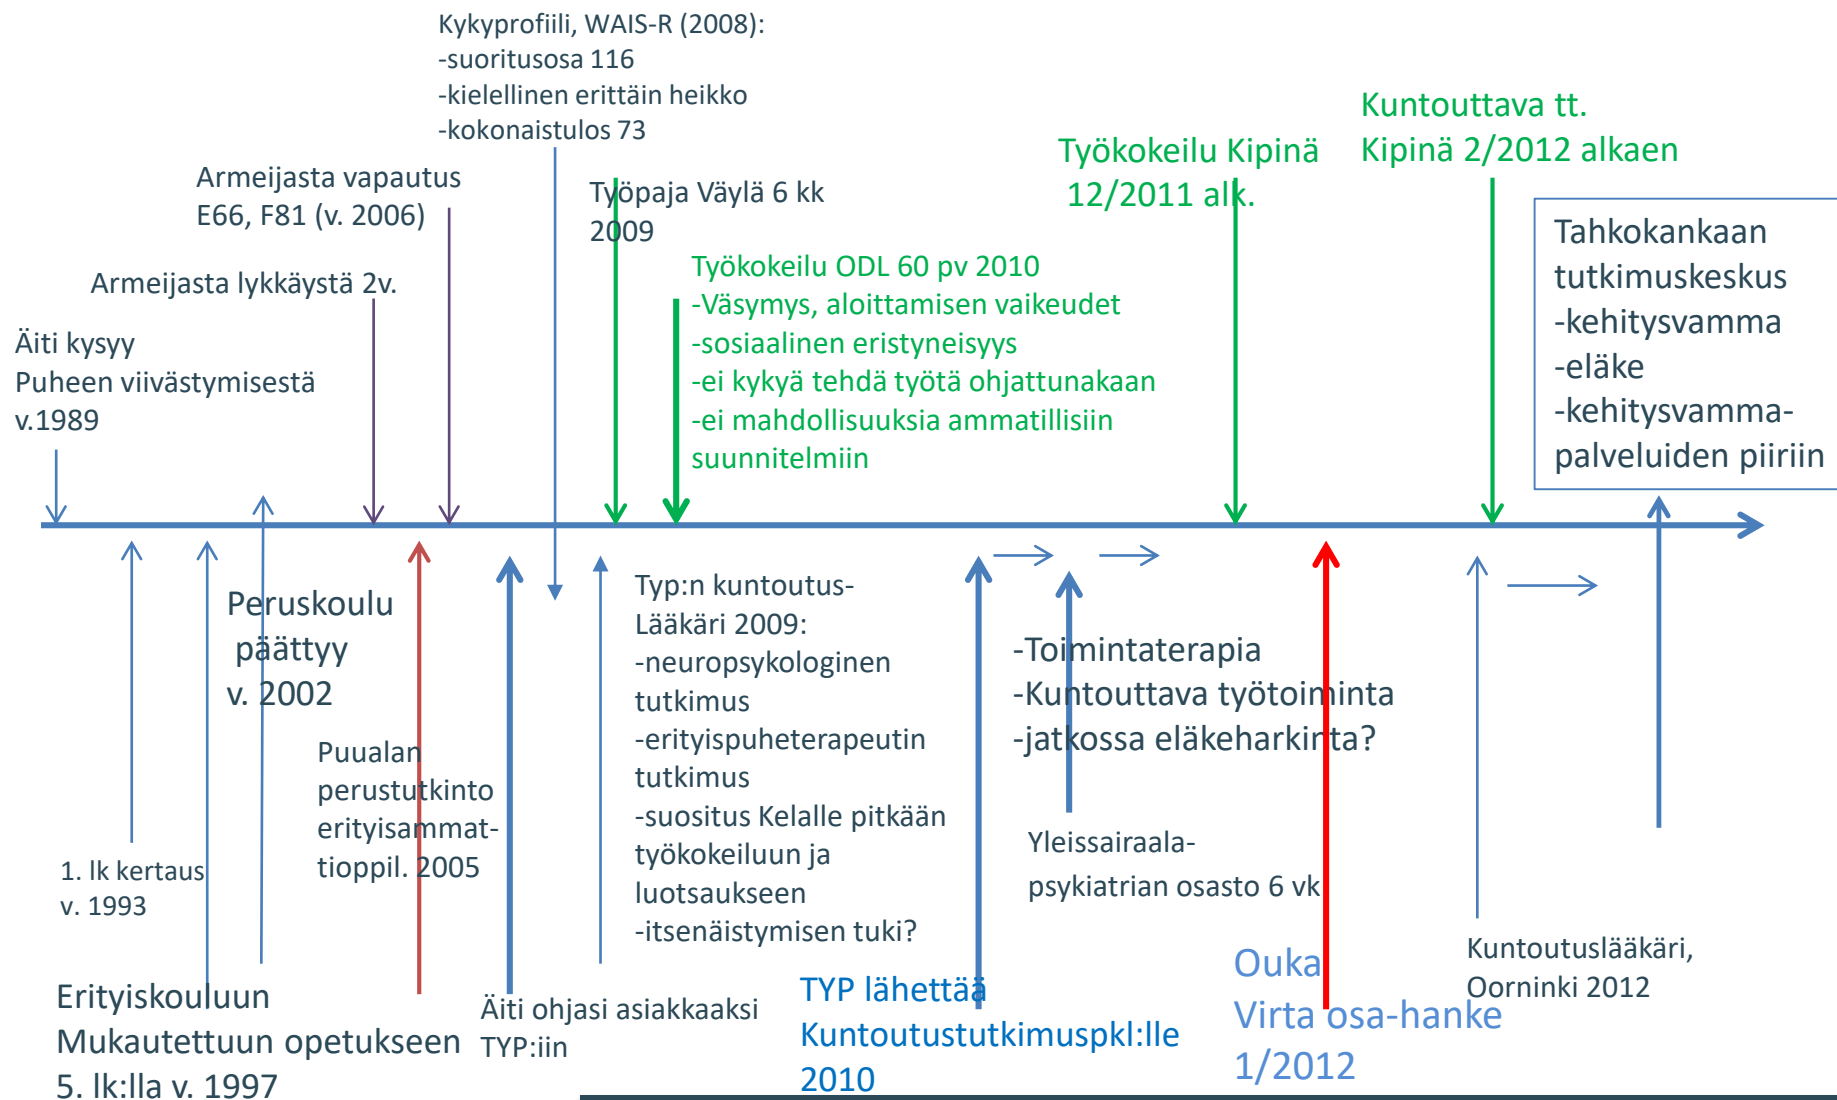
Kykyprofiili, WAIS-R (2008):
-suoritusosa 116
-kielellinen erittäin heikko
-kokonaistulos 73

Kuntouttava tt.
Kipinä 2/2012 alkaen

Työkokeilu Kipinä
12/2011 alk.

Armeijasta vapautus
E66, F81 (v. 2006)

Työpaja Väylä 6 kk
2009

Tahkokankaan tutkimuskeskus
-kehitysvamma
-eläke
-kehitysvamma-palveluiden piiriin

Työkokeilu ODL 60 pv 2010
-Väsymys, aloittamisen vaikeudet
-sosiaalinen eristyneisyys
-ei kykyä tehdä työtä ohjattunakaan
-ei mahdollisuuksia ammatillisiin suunnitelmiin

Armeijasta lykkäystä 2v.

Äiti kysyy
Puheen viivästymisestä
v.1989

Peruskoulu
päättyy
v. 2002

Typ:n kuntoutus-
Lääkäri 2009:
-neuropsykologinen tutkimus
-erityispuheterapeutin tutkimus
-suositus Kelalle pitkään työkokeiluun ja luotsaukseen
-itsenäistymisen tuki?

-Toimintaterapia
-Kuntouttava työtoiminta
-jatkossa eläkeharkinta?

Puualan
perustutkinto
erityisammat-
tioppil. 2005

Yleissairaala-
psykiatrian osasto 6 vk

1. lk kertaus
v. 1993

Kuntoutuslääkäri,
Oorninki 2012

Ouka
Virta osa-hanke
1/2012

Erityiskouluun
Mukautettuun opetukseen
5. lk:lla v. 1997

Äiti ohjasi asiakkaaksi
TYP:iin

TYP lähettää
Kuntoutustutkimuspkl:lle
2010